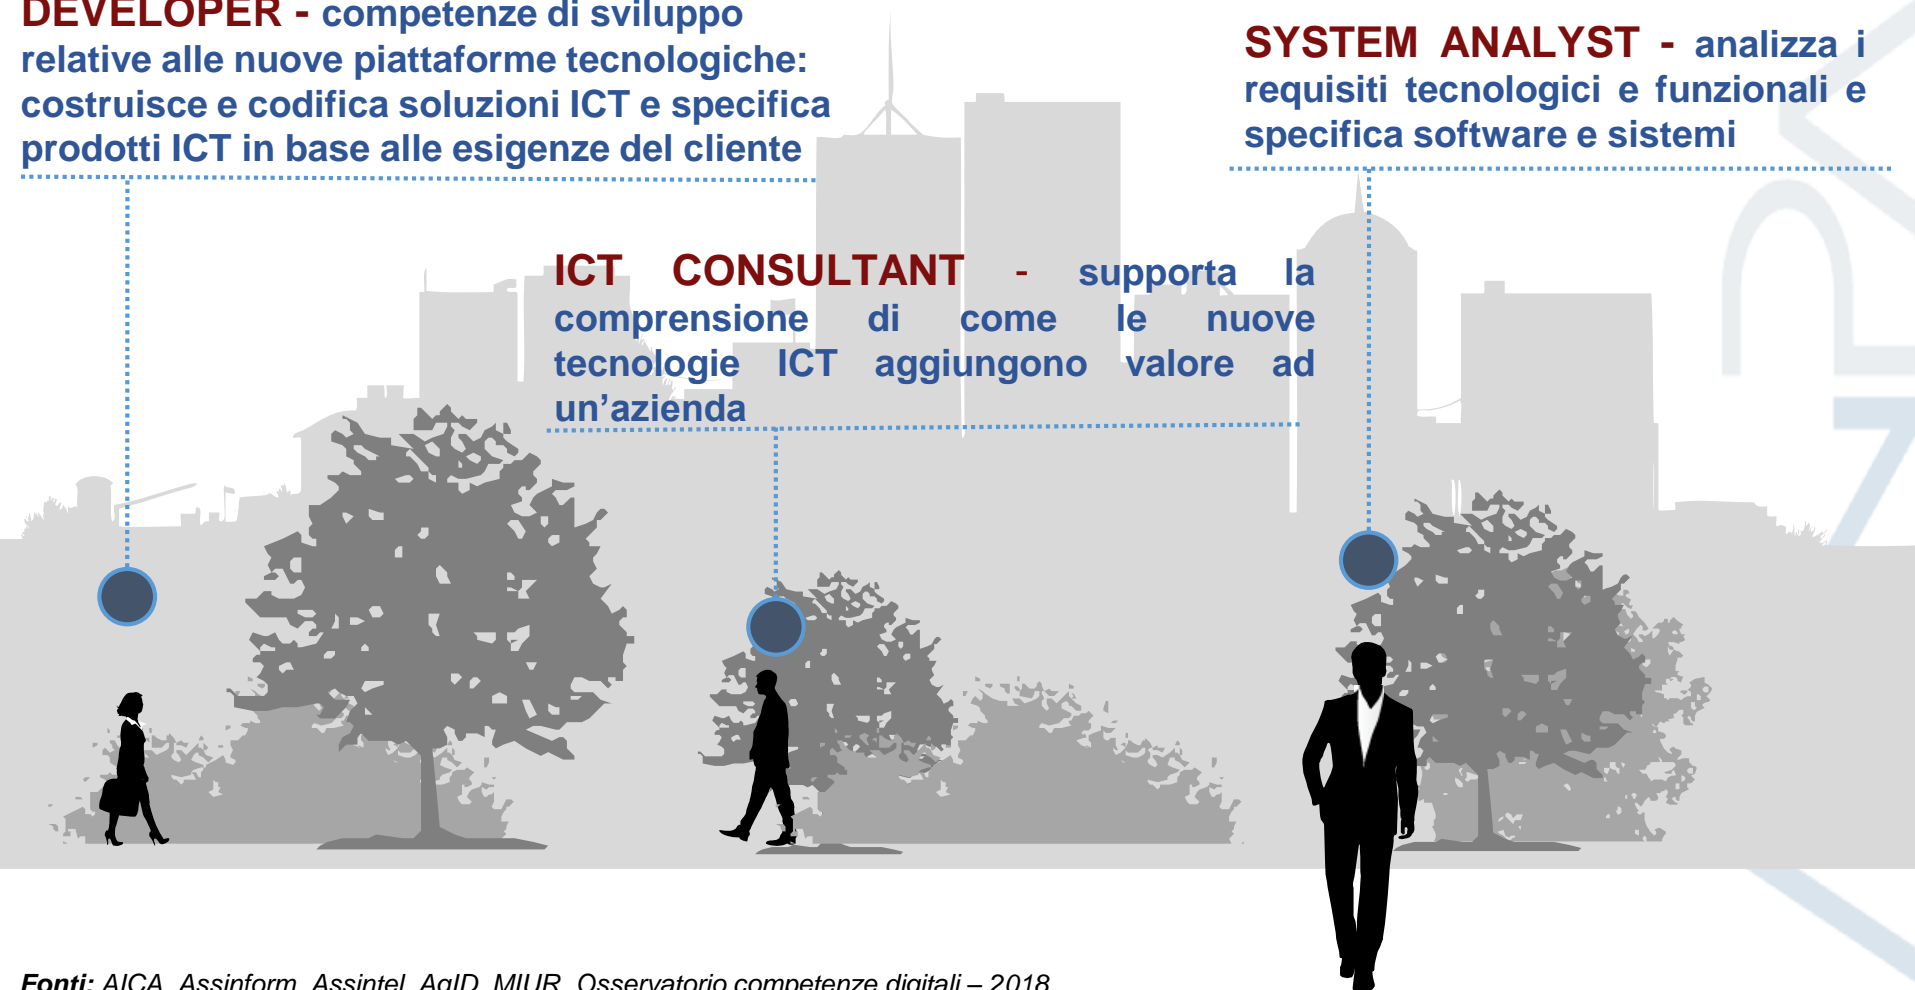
DEVELOPER - competenze di sviluppo relative alle nuove piattaforme tecnologiche: costruisce e codifica soluzioni ICT e specifica prodotti ICT in base alle esigenze del cliente

SYSTEM ANALYST - analizza i requisiti tecnologici e funzionali e specifica software e sistemi

ICT CONSULTANT - supporta la comprensione di come le nuove tecnologie ICT aggiungono valore ad un’azienda

Fonti: AICA, Assinform, Assintel, AgID, MIUR, Osservatorio competenze digitali – 2018